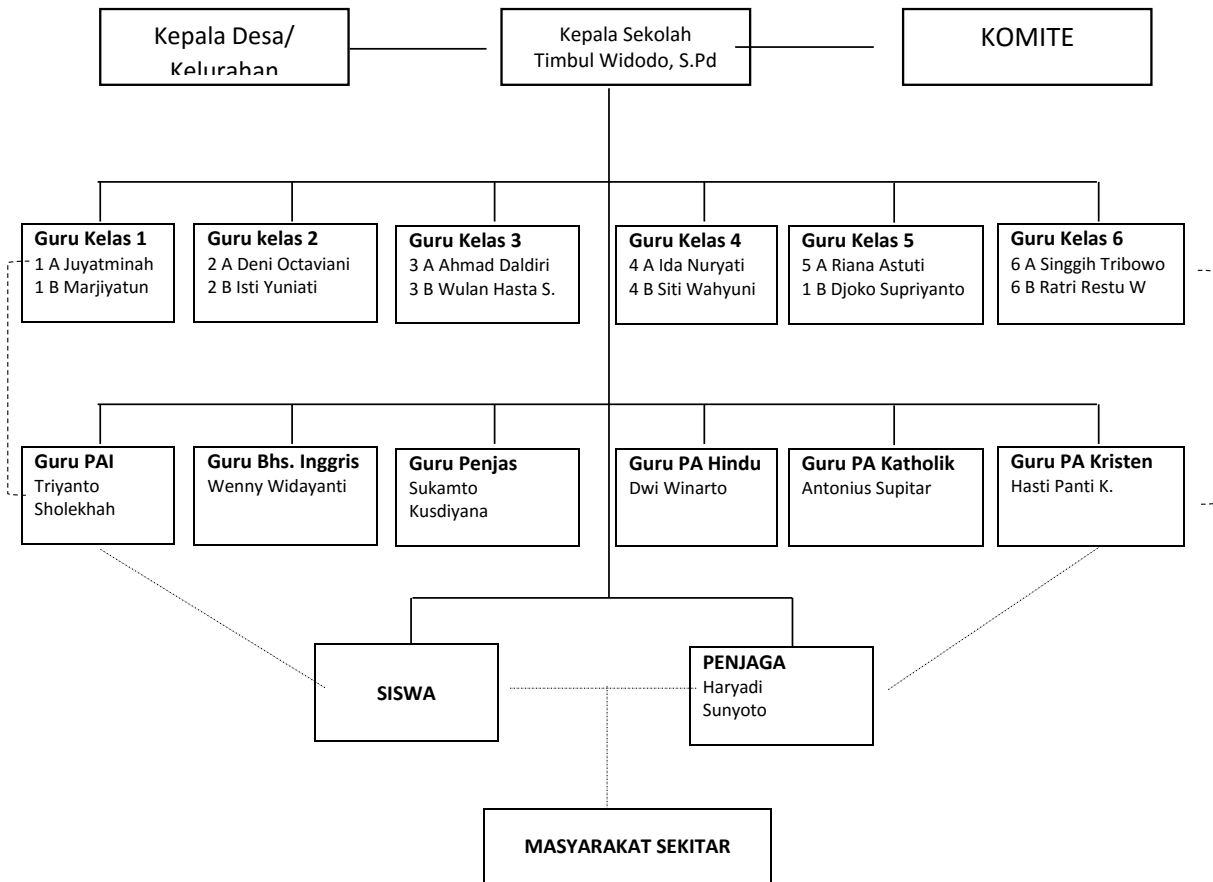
Kepala Desa/ Kelurahan

Kepala Sekolah
Timbul Widodo, S.Pd

KOMITE

Guru Kelas 1
1 A Juyatminah
1 B Marjiyatun

Guru kelas 2
2 A Deni Octaviani
2 B Isti Yuniati

Guru Kelas 3
3 A Ahmad Daldiri
3 B Wulan Hasta S.

Guru Kelas 4
4 A Ida Nuryati
4 B Siti Wahyuni

Guru Kelas 5
5 A Riana Astuti
1 B Djoko Supriyanto

Guru Kelas 6
6 A Singgih Tribowo
6 B Ratri Restu W

Guru PAI
Triyanto
Sholekhah

Guru Bhs. Inggris
Wenny Widayanti

Guru Penjas
Sukamto
Kusdiyana

Guru PA Hindu
Dwi Winarto

Guru PA Katholik
Antonius Supitar

Guru PA Kristen
Hasti Panti K.

SISWA

PENJAGA
Haryadi
Sunyoto

MASYARAKAT SEKITAR